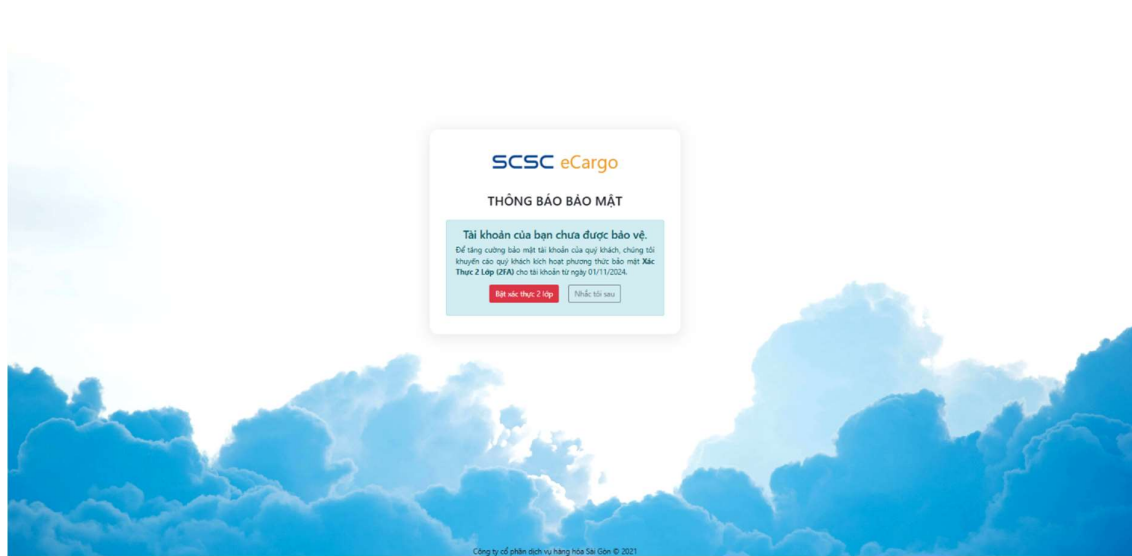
SCSC eCargo

THÔNG BÁO BẢO MẬT

Tài khoản của bạn chưa được bảo vệ.

Để tăng cường bảo mật tài khoản của quý khách, chúng tôi khuyến cáo quý khách kích hoạt phương thức bảo mật **Xác Thực 2 Lớp (2FA)** cho tài khoản từ ngày 01/11/2024.

Bật xác thực 2 lớp | Nhắc tôi sau

Công ty cổ phần dịch vụ hàng hóa Sài Gòn © 2021